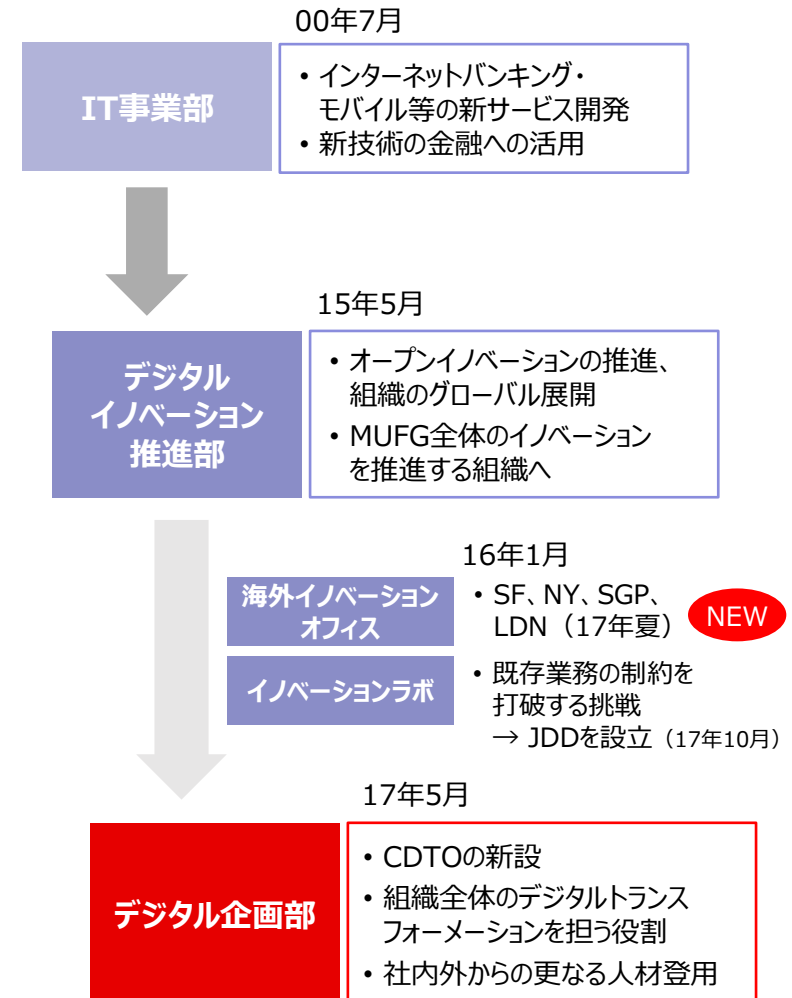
00年7月

IT事業部

・インターネットバンキング・モバイル等の新サービス開発
・新技術の金融への活用

15年5月

デジタルイノベーション推進部

・オープンイノベーションの推進、組織のグローバル展開
・MUFG全体のイノベーションを推進する組織へ

16年1月

海外イノベーションオフィス

・SF、NY、SGP、LDN（17年夏）

NEW

イノベーションラボ

・既存業務の制約を打破する挑戦
→ JDDを設立（17年10月）

17年5月

デジタル企画部

・CDTOの新設
・組織全体のデジタルトランスフォーメーションを担う役割
・社内外からの更なる人材登用